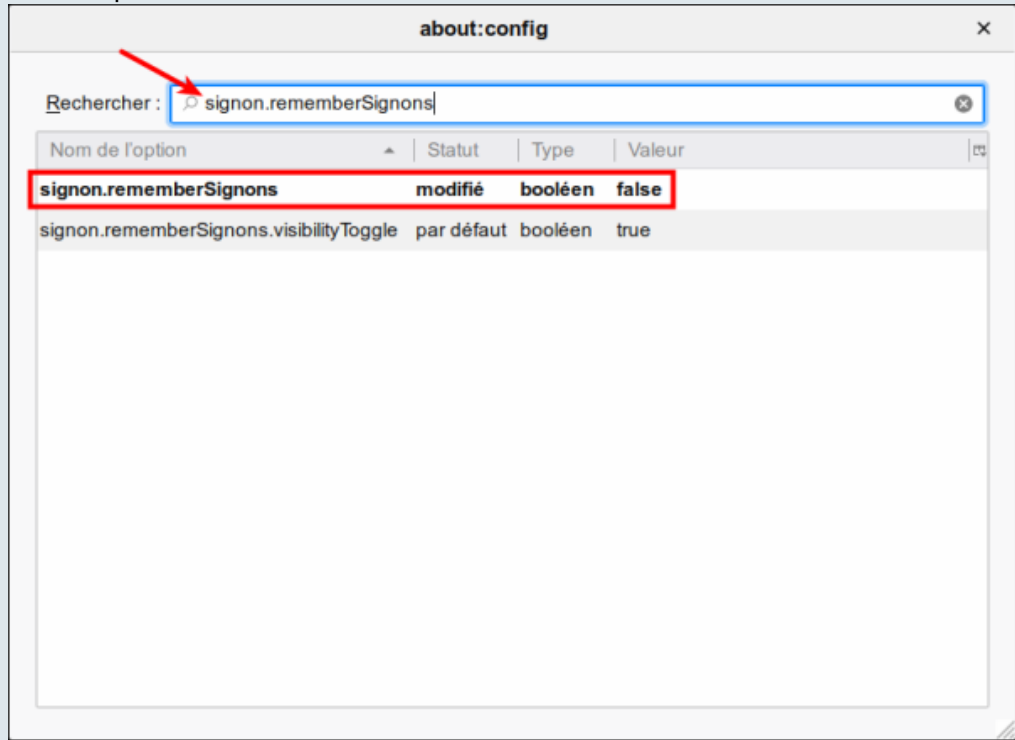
about:config

×

Rechercher : signon.rememberSignons

| Nom de l'option | Statut | Type | Valeur |
|---|---|---|---|
| **signon.rememberSignons** | **modifié** | **booléen** | **false** |
| signon.rememberSignons.visibilityToggle | par défaut | booléen | true |